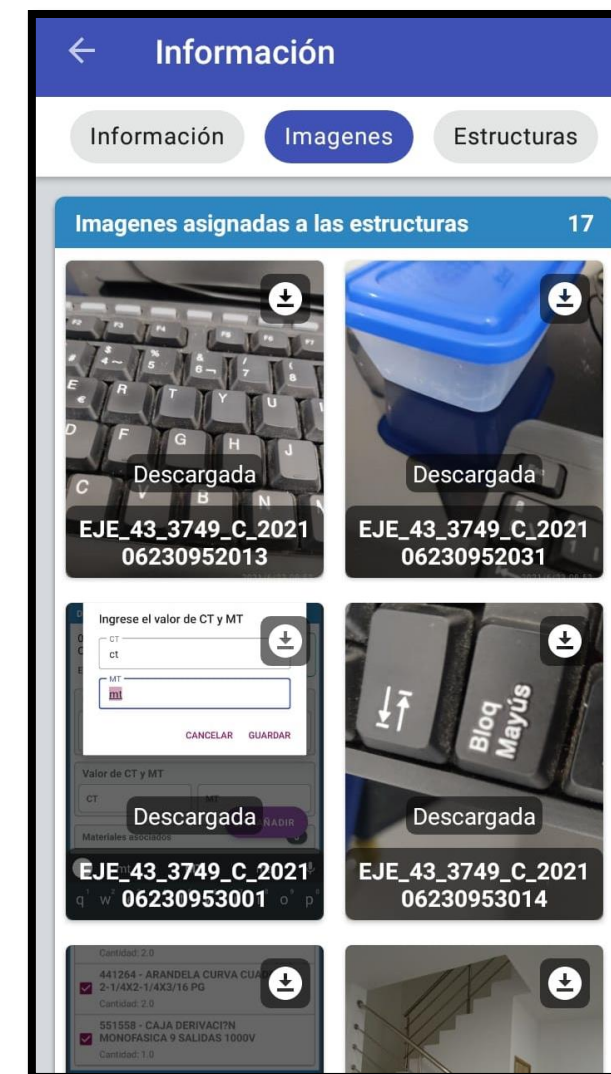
← Información

Información | Imagenes | Estructuras

Imagenes asignadas a las estructuras 17

Descargada
EJE_43_3749_C_2021 06230952013

Descargada
EJE_43_3749_C_2021 06230952031

Ingrese el valor de CT y MT
CT
ct
MT
mt
CANCELAR GUARDAR
Valor de CT y MT
CT
MT
Materiales asociados
Descargada
EJE_43_3749_C_2021 06230953001

Bloq Mayús
Descargada
EJE_43_3749_C_2021 06230953014

Cantidad: 2.0
441264 - ARANDELA CURVA CUA 2-1/4X2-1/4X3/16 PG
Cantidad: 2.0
551558 - CAJA DERIVACI?N MONOFASICA 9 SALIDAS 1000V
Cantidad: 1.0